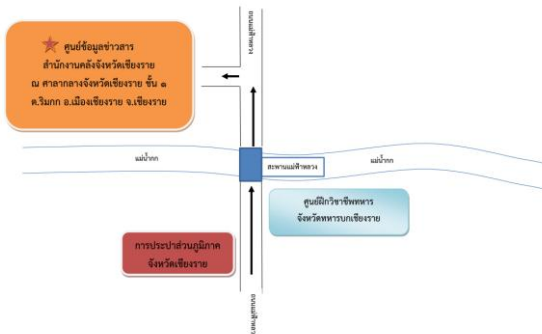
ศูนย์ข้อมูลข่าวสาร
สำนักงานคลังจังหวัดเชียงราย
ณ ศาลากลางจังหวัดเชียงราย ชั้น ๑
ต.ริมกก อ.เมืองเชียงราย จ.เชียงราย

ถนนพหลโยธิน

แม่น้ำกก

สะพานแม่ฟ้าหลวง

แม่น้ำกก

ศูนย์ฝึกวิชาชีพทหาร
จังหวัดทหารบกเชียงราย

การประปาส่วนภูมิภาค
จังหวัดเชียงราย

ถนนพหลโยธิน